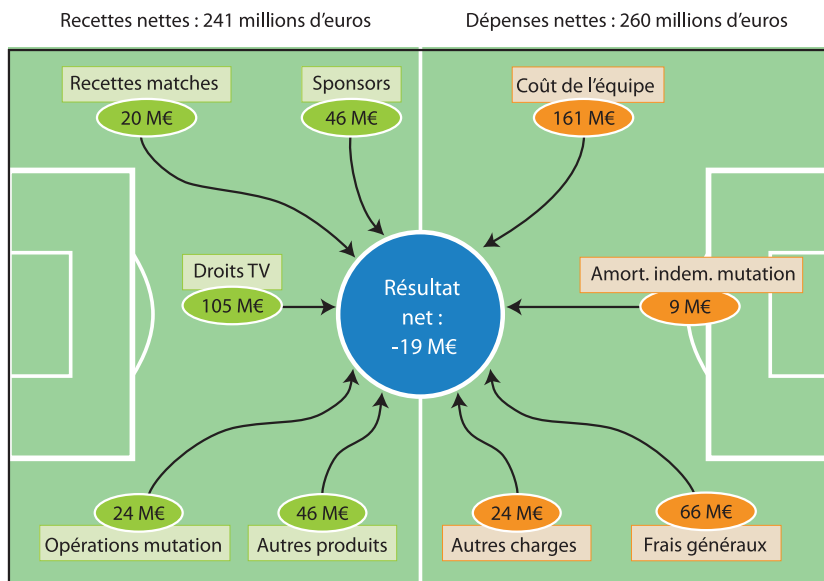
Recettes nettes : 241 millions d'euros

Dépenses nettes : 260 millions d'euros

Recettes matches
20 M€

Sponsors
46 M€

Coût de l'équipe
161 M€

Droits TV
105 M€

Résultat net : -19 M€

Amort. indem. mutation
9 M€

24 M€
Opérations mutation

46 M€
Autres produits

24 M€
Autres charges

66 M€
Frais généraux